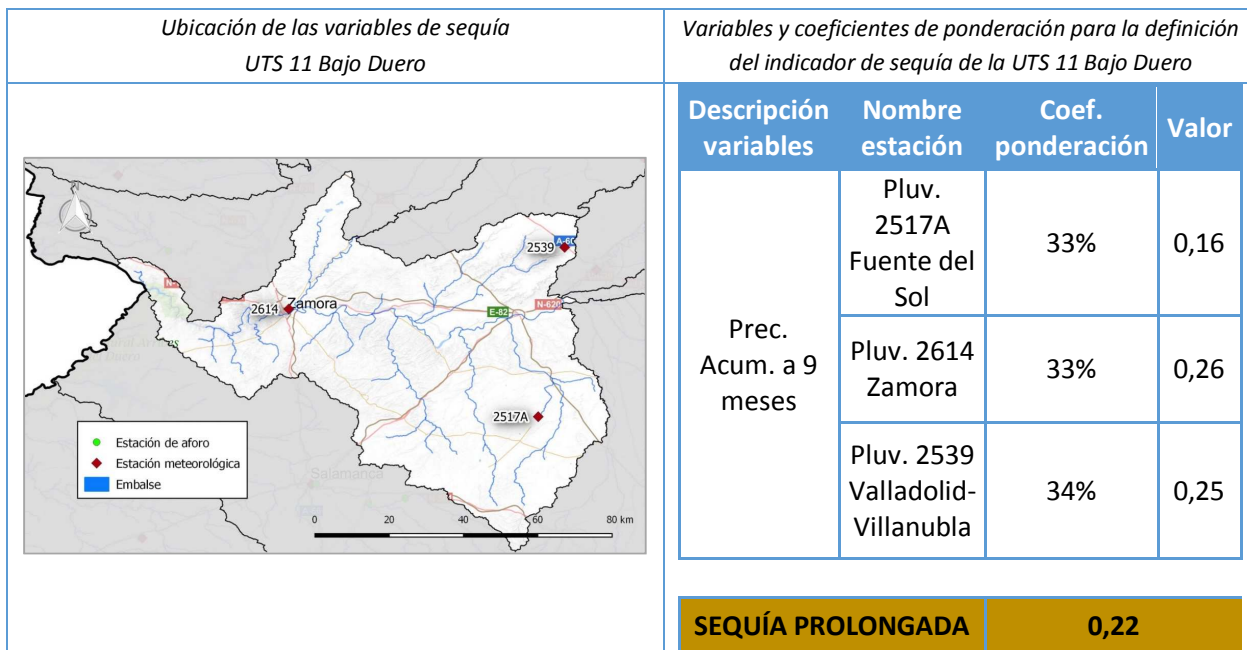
Ubicación de las variables de sequía
UTS 11 Bajo Duero

Variables y coeficientes de ponderación para la definición del indicador de sequía de la UTS 11 Bajo Duero

2539
A-60
Zamora
2614
E-82
N-620
2517A
Salamanca
Estación de aforo
Estación meteorológica
Embalse
0 20 40 60 80 km

| Descripción variables | Nombre estación | Coef. ponderación | Valor |
|---|---|---|---|
| Prec. Acum. a 9 meses | Pluv. 2517A Fuente del Sol | 33% | 0,16 |
| | Pluv. 2614 Zamora | 33% | 0,26 |
| | Pluv. 2539 Valladolid-Villanubla | 34% | 0,25 |

| SEQUÍA PROLONGADA | 0,22 |
|---|---|